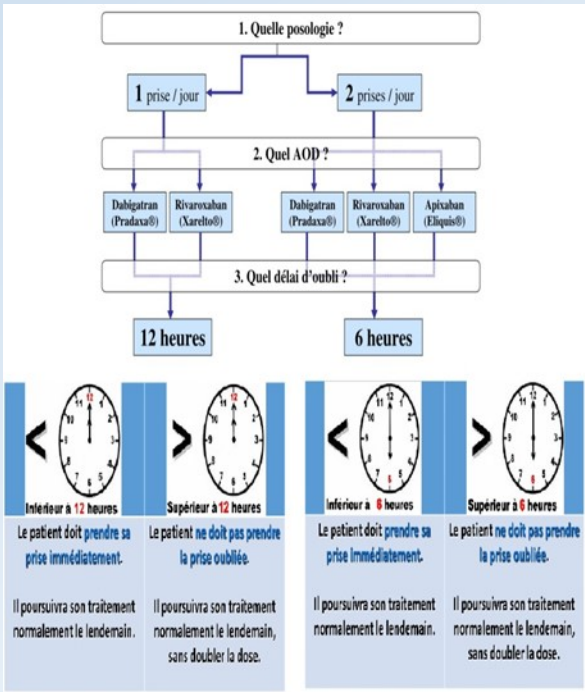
1. Quelle posologie ?

1 prise / jour

2 prises / jour

2. Quel AOD ?

Dabigatran (Pradaxa®)

Rivaroxaban (Xarelto®)

Dabigatran (Pradaxa®)

Rivaroxaban (Xarelto®)

Apixaban (Eliquis®)

3. Quel délai d'oubli ?

12 heures

6 heures

<

Inferieur à 12 heures

Le patient doit prendre sa prise immédiatement.

Il poursuivra son traitement normalement le lendemain.

>

Supérieur à 12 heures

Le patient ne doit pas prendre la prise oubliée.

Il poursuivra son traitement normalement le lendemain, sans doubler la dose.

<

Inférieur à 6 heures

Le patient doit prendre sa prise immédiatement.

Il poursuivra son traitement normalement le lendemain.

>

Supérieur à 6 heures

Le patient ne doit pas prendre la prise oubliée.

Il poursuivra son traitement normalement le lendemain, sans doubler la dose.